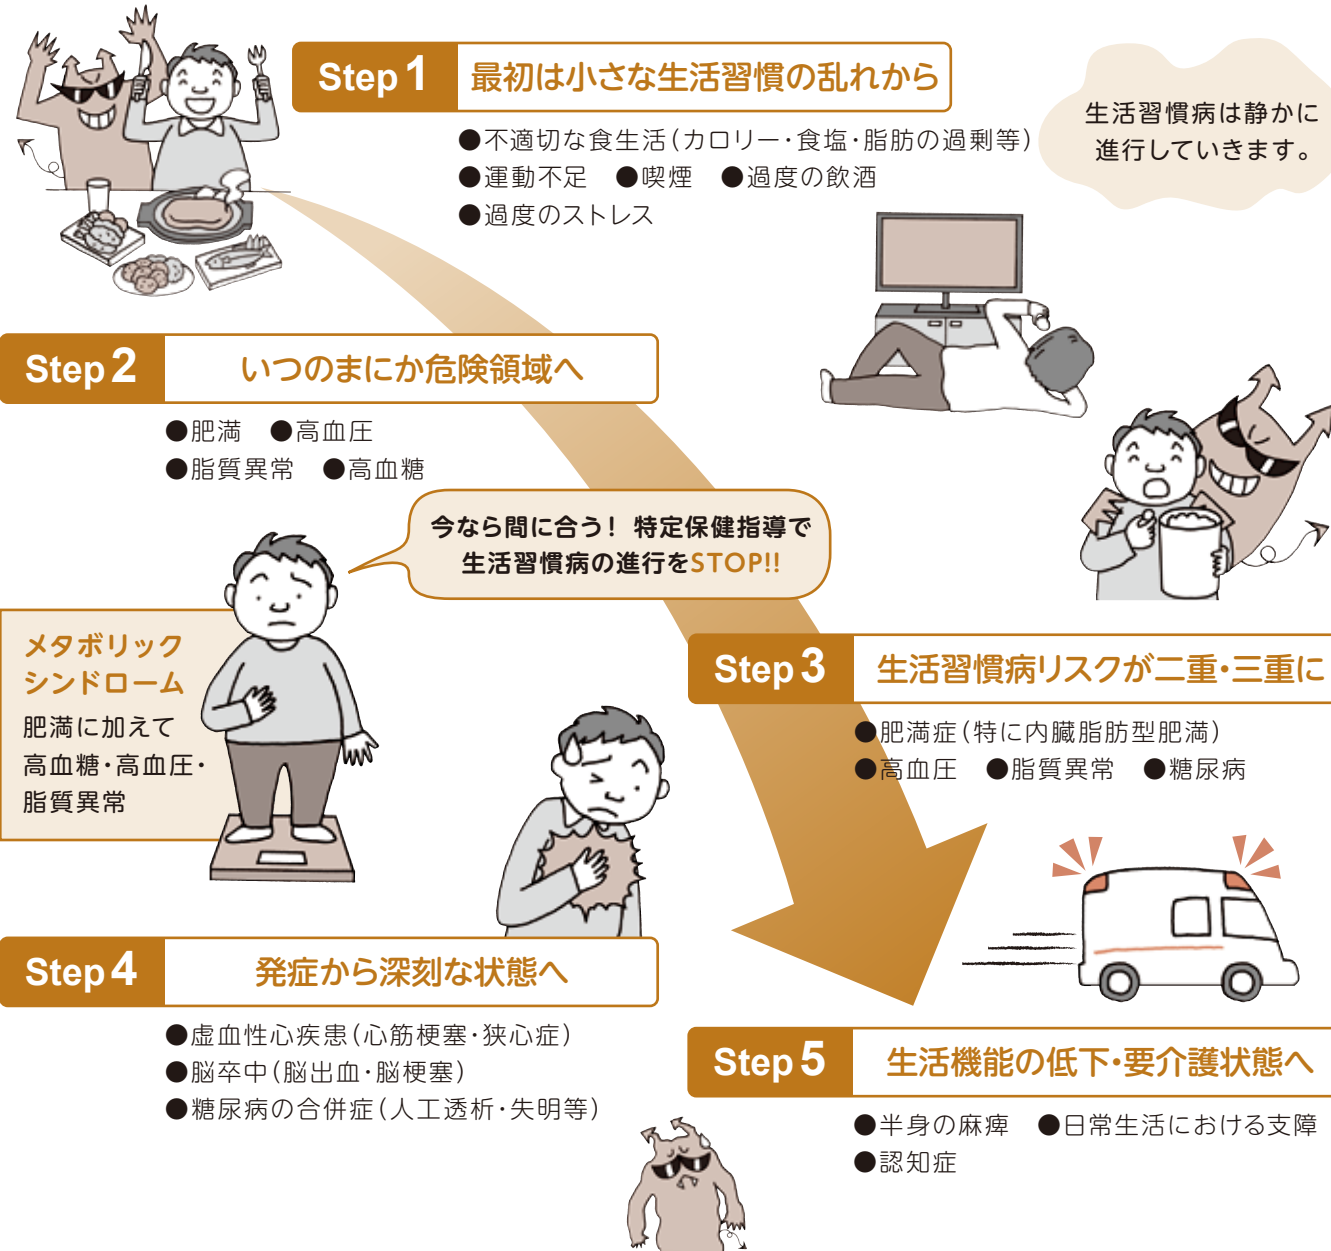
Step 1 最初は小さな生活習慣の乱れから

●不適切な食生活（カロリー・食塩・脂肪の過剰等）
●運動不足　●喫煙　●過度の飲酒
●過度のストレス

生活習慣病は静かに進行していきます。

Step 2 いつのまにか危険領域へ

●肥満　●高血圧
●脂質異常　●高血糖

今なら間に合う！ 特定保健指導で生活習慣病の進行をSTOP!!

メタボリックシンドローム
肥満に加えて高血糖・高血圧・脂質異常

Step 3 生活習慣病リスクが二重・三重に

●肥満症（特に内臓脂肪型肥満）
●高血圧　●脂質異常　●糖尿病

Step 4 発症から深刻な状態へ

●虚血性心疾患（心筋梗塞・狭心症）
●脳卒中（脳出血・脳梗塞）
●糖尿病の合併症（人工透析・失明等）

Step 5 生活機能の低下・要介護状態へ

●半身の麻痺　●日常生活における支障
●認知症